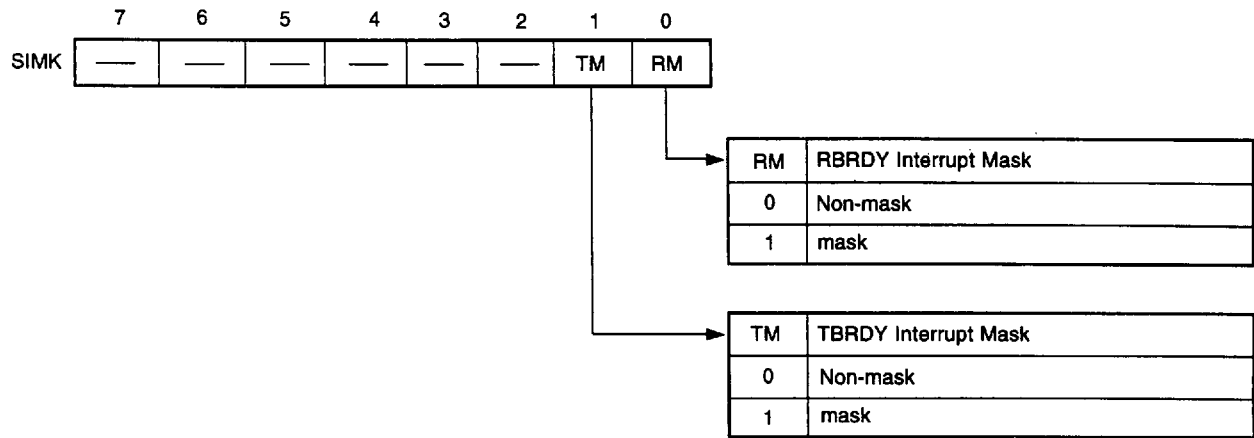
| | 7 | 6 | 5 | 4 | 3 | 2 | 1 | 0 |
|---|---|---|---|---|---|---|---|---|
| SIMK | — | — | — | — | — | — | TM | RM |

| RM | RBRDY Interrupt Mask |
|---|---|
| 0 | Non-mask |
| 1 | mask |

| TM | TBRDY Interrupt Mask |
|---|---|
| 0 | Non-mask |
| 1 | mask |